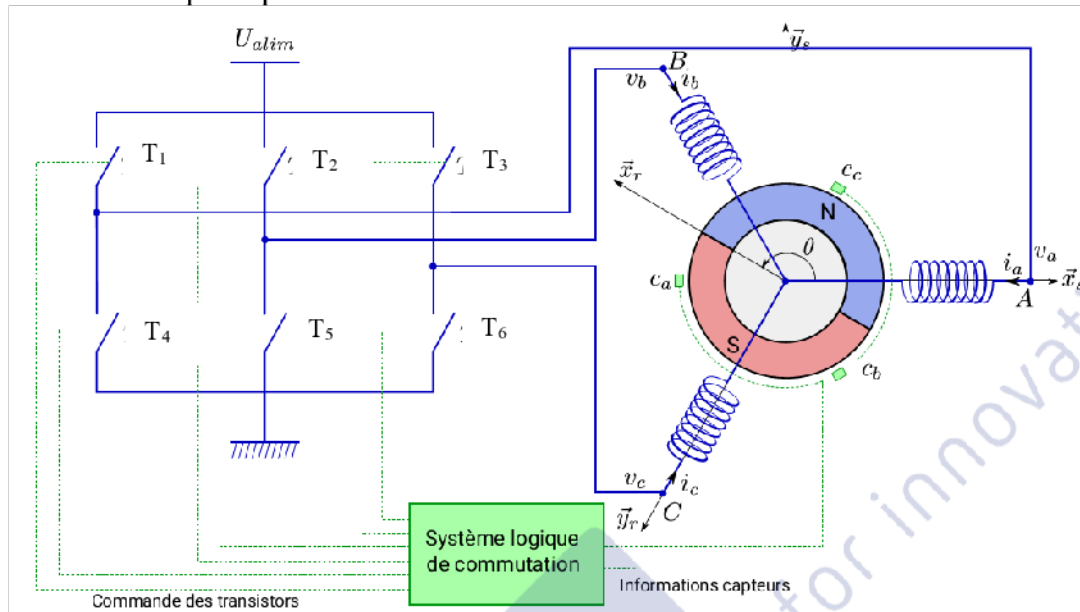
$U_{alim}$

$\vec{y}_s$

B

$v_b$ $i_b$

T₁ T₂ T₃

$\vec{x}_r$

$c_c$

N

$\theta$

r

$c_a$

$i_a$ $v_a$

A

$\vec{x}_s$

S

$c_b$

T₄ T₅ T₆

$v_c$ $i_c$

$\vec{y}_r$ C

Système logique de commutation

Informations capteurs

Commande des transistors

or innovat